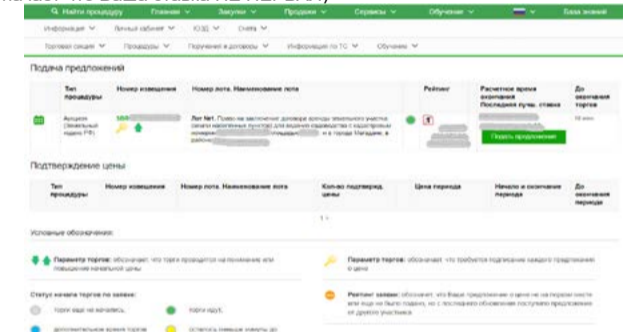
Q Найти процедуру   Главная ∨   Закупки ∨   Продажи ∨   Сервисы ∨   Обучение ∨   База знаний

Информация ∨   Личный кабинет ∨   ЮЭД ∨   Счета ∨

Торговая секция ∨   Процедуры ∨   Поручения и договоры ∨   Информация по ТС ∨   Обучение ∨

Подача предложений

| | Тип процедуры | Номер извещения | Номер лота. Наименование лота | | Рейтинг | Расчетное время окончания Последняя пред. ставка | До окончания торгов |
|---|---|---|---|---|---|---|---|
| | Аукцион (земельный кодекс РФ) | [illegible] | Лот №1. Право на заключение договора аренды земельного участка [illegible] | | | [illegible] Подать предложение | 10 мин |

Подтверждение цены

| Тип процедуры | Номер извещения | Номер лота. Наименование лота | Кол-во подтверд. цены | Цена периода | Начало и окончание периода | До окончания периода |
|---|---|---|---|---|---|---|

1 / 1

Условные обозначения:

Параметр торгов: обозначает, что торги проводятся на понижение или повышение начальной цены

Параметр торгов: обозначает, что требуется подписание каждого предложения о цене

Статус начала торгов по заявке:

торги еще не начались

торги идут

дополнительное время торгов

осталось немного минут до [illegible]

Рейтинг заявки: обозначает, что Ваше предложение о цене не на первом месте или еще не было подано, но с последнего обновления поступило предложение от другого участника.